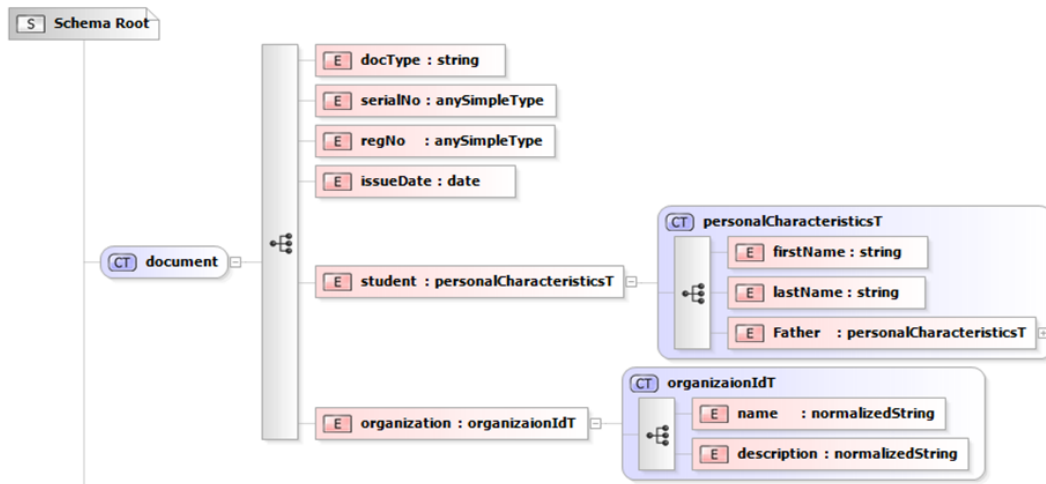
S Schema Root

CT document

E docType : string

E serialNo : anySimpleType

E regNo : anySimpleType

E issueDate : date

E student : personalCharacteristicsT

CT personalCharacteristicsT

E firstName : string

E lastName : string

E Father : personalCharacteristicsT

E organization : organizaionIdT

CT organizaionIdT

E name : normalizedString

E description : normalizedString